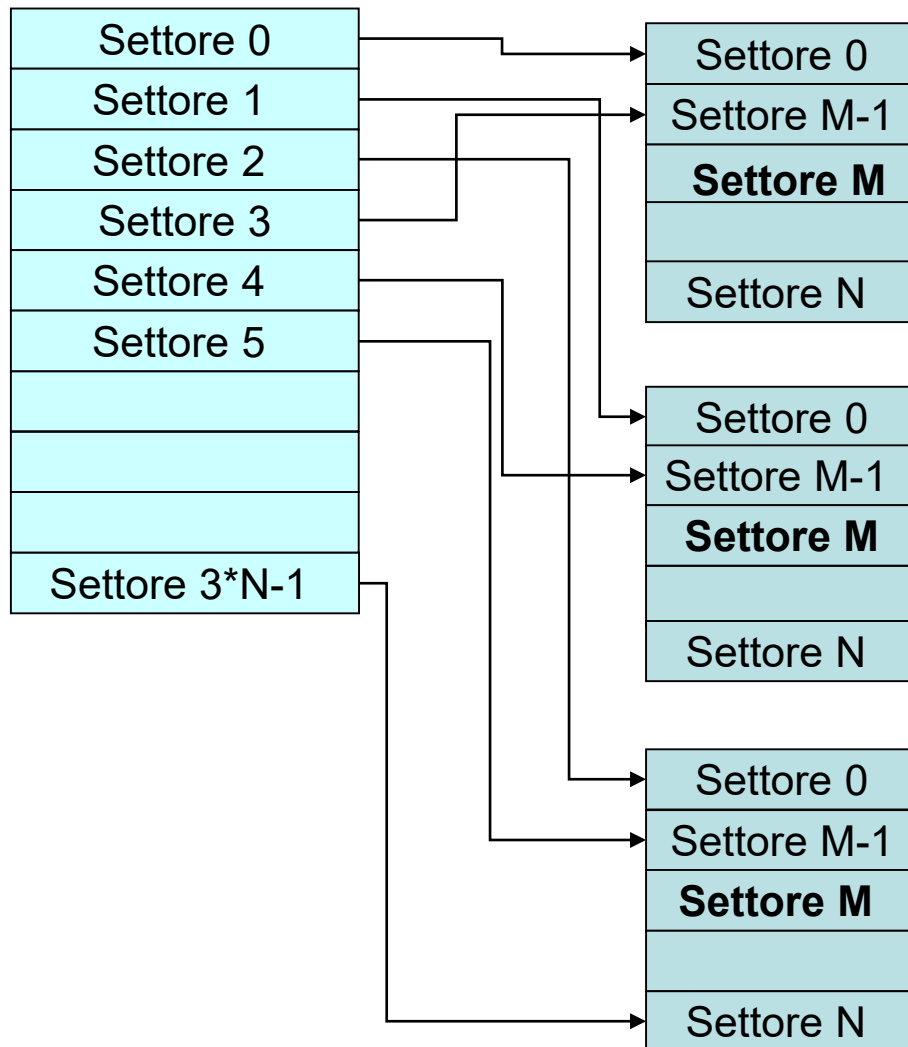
| Settore 0 |
|---|
| Settore 1 |
| Settore 2 |
| Settore 3 |
| Settore 4 |
| Settore 5 |
| |
| |
| |
| Settore 3*N-1 |

| Settore 0 |
|---|
| Settore M-1 |
| **Settore M** |
| |
| Settore N |

| Settore 0 |
|---|
| Settore M-1 |
| **Settore M** |
| |
| Settore N |

| Settore 0 |
|---|
| Settore M-1 |
| **Settore M** |
| |
| Settore N |